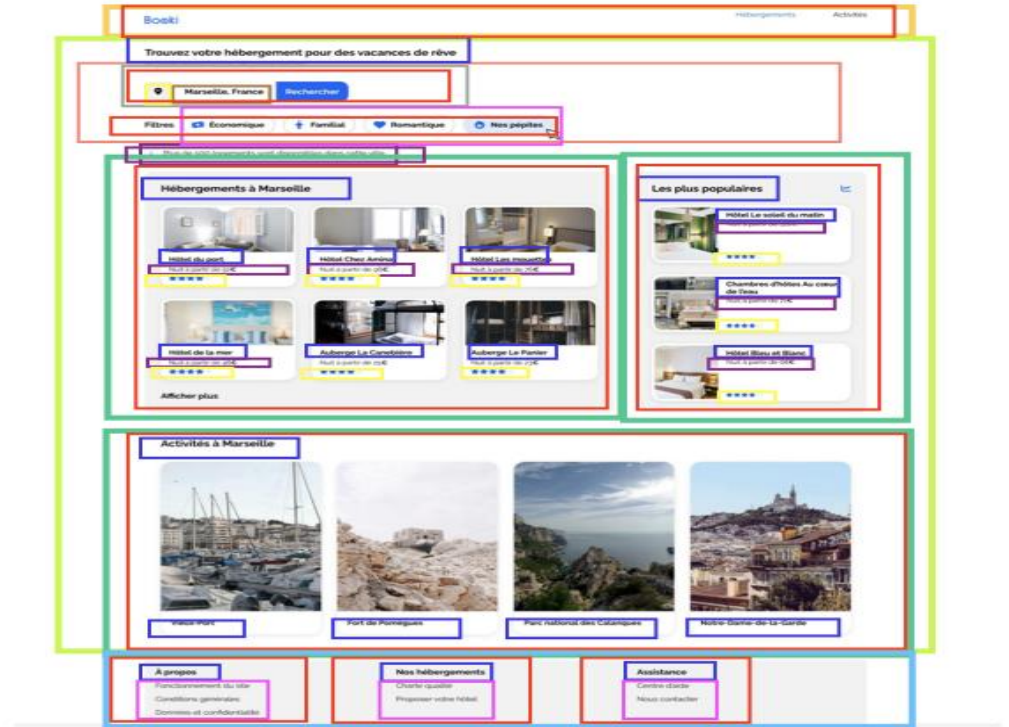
Booki

Hébergements Activités

Trouvez votre hébergement pour des vacances de rêve

Marseille, France Rechercher

Filtres Économique Familial Romantique Nos pépites

Plus de 500 logements sont disponibles dans cette ville

Hébergements à Marseille

Hôtel du port
Nuit à partir de 52€

Hôtel Chez Amina
Nuit à partir de 96€

Hôtel Les mouettes
Nuit à partir de 76€

Hôtel de la mer
Nuit à partir de 46€

Auberge La Canebière
Nuit à partir de 25€

Auberge Le Panier
Nuit à partir de 23€

Afficher plus

Les plus populaires

Hôtel Le soleil du matin
Nuit à partir de 128€

Chambres d'hôtes Au coeur de l'eau
Nuit à partir de 71€

Hôtel Bleu et Blanc
Nuit à partir de 68€

Activités à Marseille

Vieux Port

Fort de Pomègues

Parc national des Calanques

Notre-Dame-de-la-Garde

À propos
Fonctionnement du site
Conditions générales
Données et confidentialité

Nos hébergements
Charte qualité
Proposer votre hôtel

Assistance
Centre d'aide
Nous contacter